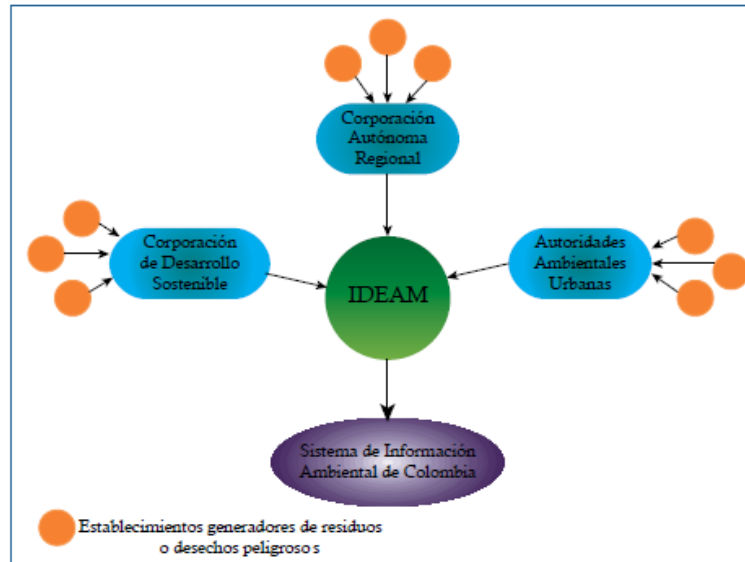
Corporación Autónoma Regional

Corporación de Desarrollo Sostenible

IDEAM

Autoridades Ambientales Urbanas

Sistema de Información Ambiental de Colombia

Establecimientos generadores de residuos o desechos peligroso s